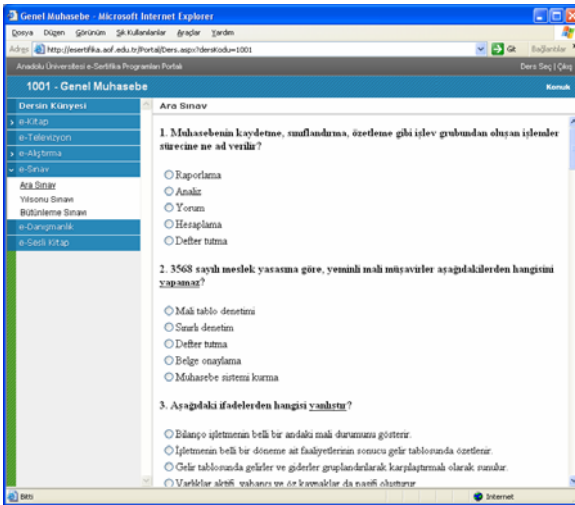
Genel Muhasebe - Microsoft Internet Explorer

Dosya Düzen Görünüm Sık Kullanılanlar Araçlar Yardım

Adres http://esertifika.aof.edu.tr/Portal/Ders.aspx?dersKodu=1001 Git Bağlantılar

Anadolu Üniversitesi e-Sertifika Programları Portalı Ders Seç | Çıkış

1001 - Genel Muhasebe Konuk

Dersin Künyesi
e-Kitap
e-Televizyon
e-Alıştırma
e-Sınav
Ara Sınav
Yılsonu Sınavı
Bütünleme Sınavı
e-Danışmanlık
e-Sesli Kitap

Ara Sınav

1. Muhasebenin kaydetme, sınıflandırma, özetleme gibi işlev grubundan oluşan işlemler sürecine ne ad verilir?

Raporlama
Analiz
Yorum
Hesaplama
Defter tutma

2. 3568 sayılı meslek yasasına göre, yeminli mali müşavirler aşağıdakilerden hangisini yapamaz?

Mali tablo denetimi
Sınırlı denetim
Defter tutma
Belge onaylama
Muhasebe sistemi kurma

3. Aşağıdaki ifadelerden hangisi yanlıştır?

Bilanço işletmenin belli bir andaki mali durumunu gösterir.
İşletmenin belli bir döneme ait faaliyetlerinin sonucu gelir tablosunda özetlenir.
Gelir tablosunda gelirler ve giderler gruplandırılarak karşılaştırmalı olarak sunulur.
Varlıklar aktifi, yabancı ve öz kaynaklar da pasifi oluşturur.

Bitti Internet